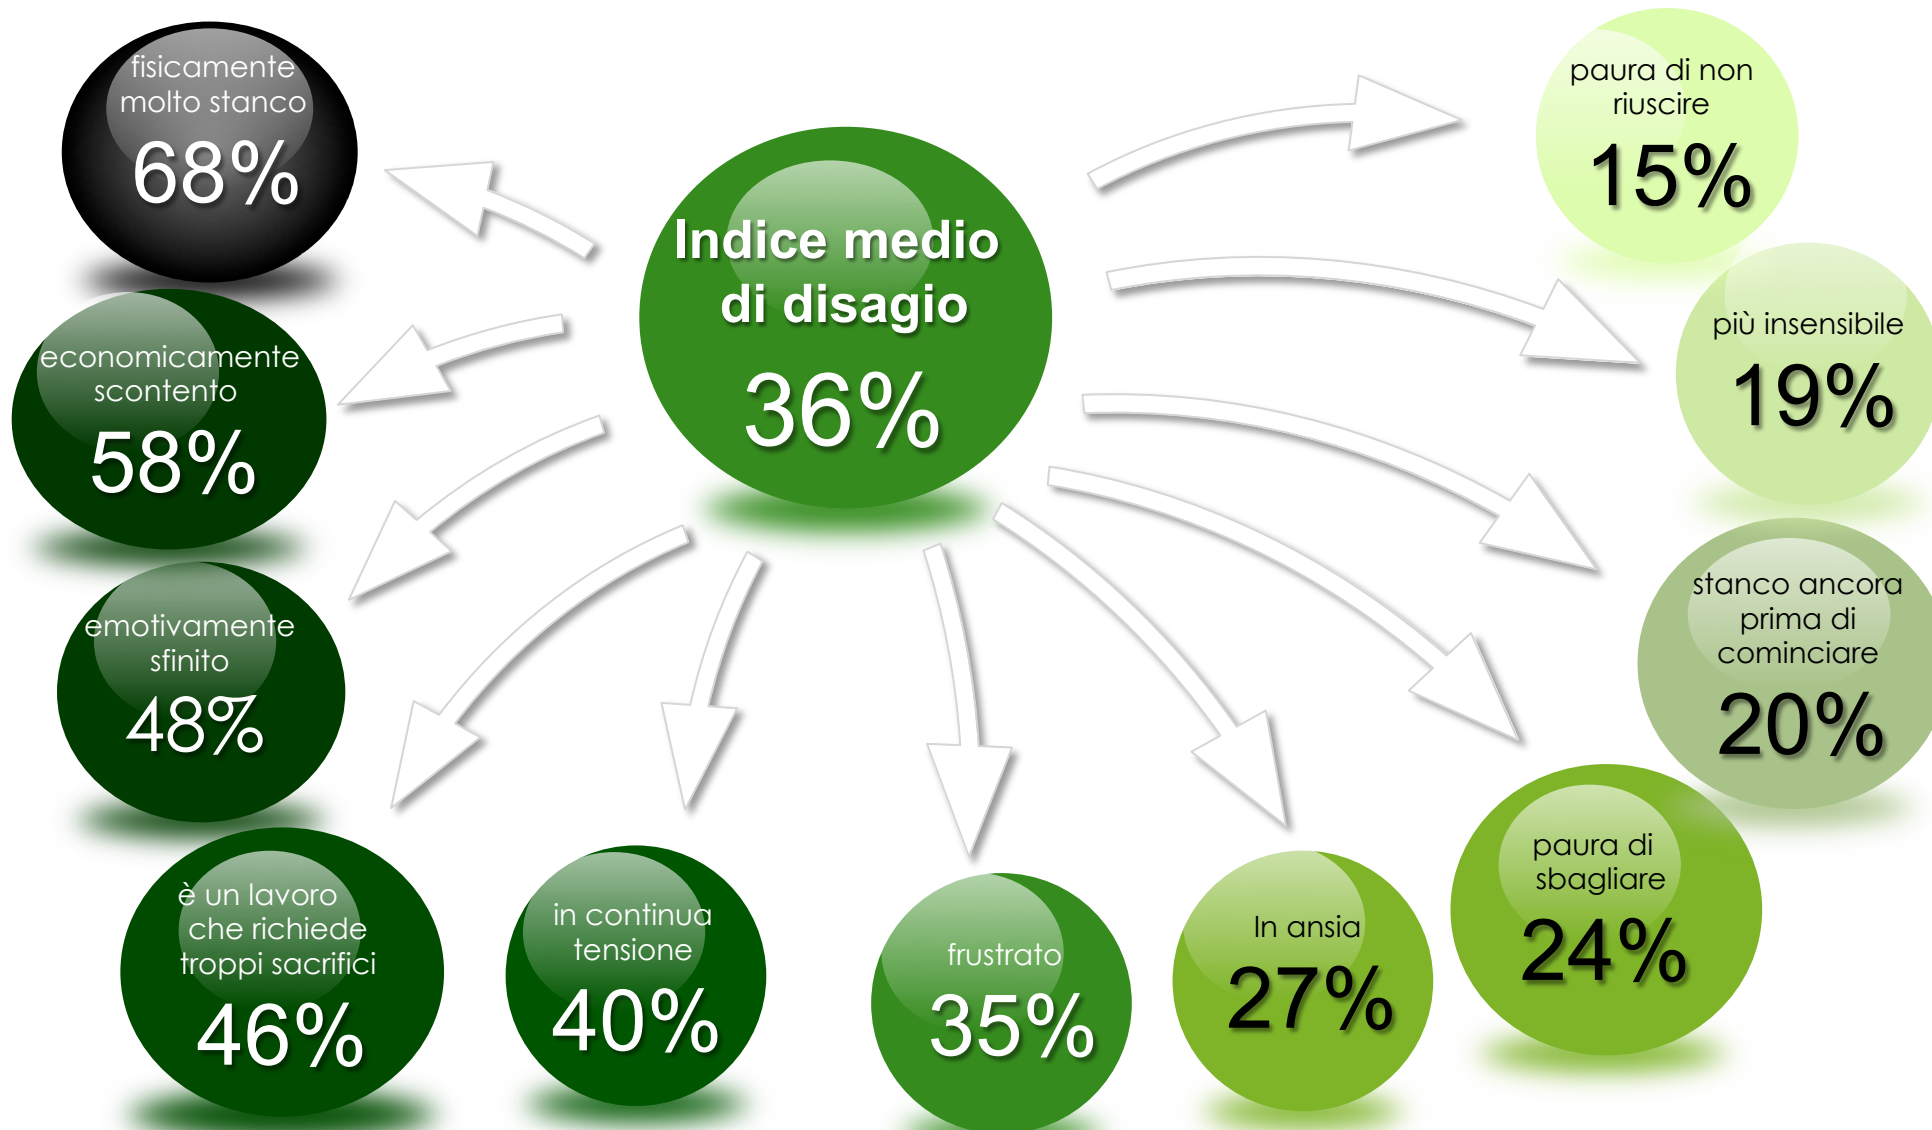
fisicamente molto stanco
68%

Indice medio di disagio
36%

paura di non riuscire
15%

economicamente scontento
58%

più insensibile
19%

emotivamente sfinito
48%

stanco ancora prima di cominciare
20%

è un lavoro che richiede troppi sacrifici
46%

in continua tensione
40%

frustrato
35%

In ansia
27%

paura di sbagliare
24%